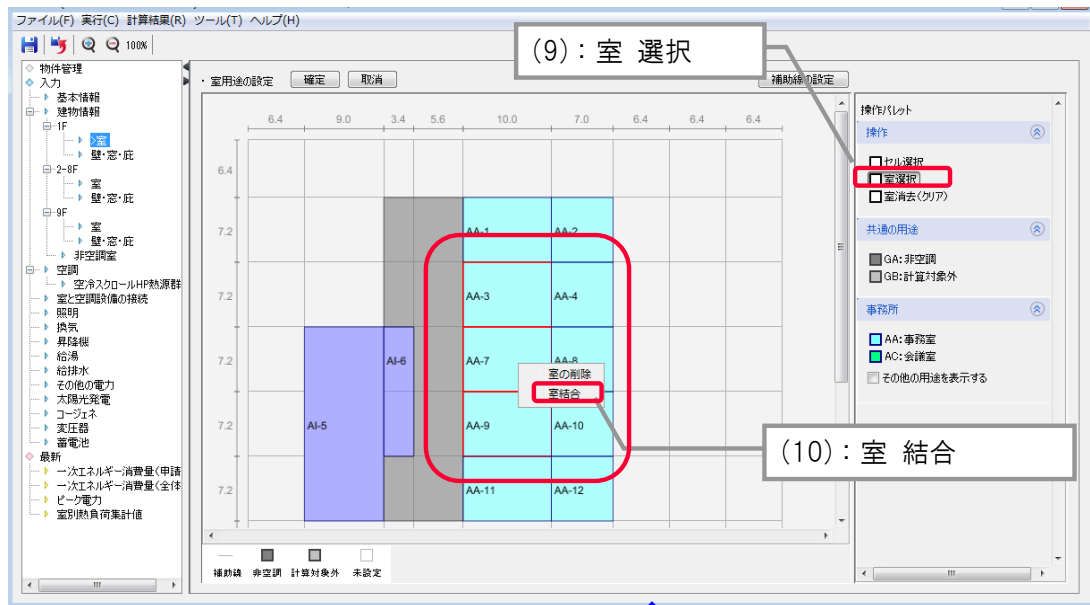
ファイル(F) 実行(C) 計算結果(R) ツール(T) ヘルプ(H)

100%

物件管理
入力
基本情報
建物情報
1F
室
壁・窓・庇
2-8F
室
壁・窓・庇
9F
室
壁・窓・庇
非空調室
空調
空冷スクロールHP熱源群
室と空調設備の接続
照明
換気
昇降機
給湯
給排水
その他の電力
太陽光発電
コージェネ
変圧器
蓄電池
最新
一次エネルギー消費量(申請
一次エネルギー消費量(全体
ピーク電力
室別熱負荷集計値

・室用途の設定 確定 取消 補助線の設定

(9):室 選択

6.4 9.0 3.4 5.6 10.0 7.0 6.4 6.4 6.4

6.4
7.2
7.2
7.2
7.2
7.2

AA-1 AA-2
AA-3 AA-4
AI-6
AA-7 AA-8
室の削除
室結合
AI-5
AA-9 AA-10
AA-11 AA-12

(10):室 結合

補助線 非空調 計算対象外 未設定

操作パレット
操作
セル選択
室選択
室消去(クリア)
共通の用途
GA:非空調
GB:計算対象外
事務所
AA:事務室
AC:会議室
その他の用途を表示する